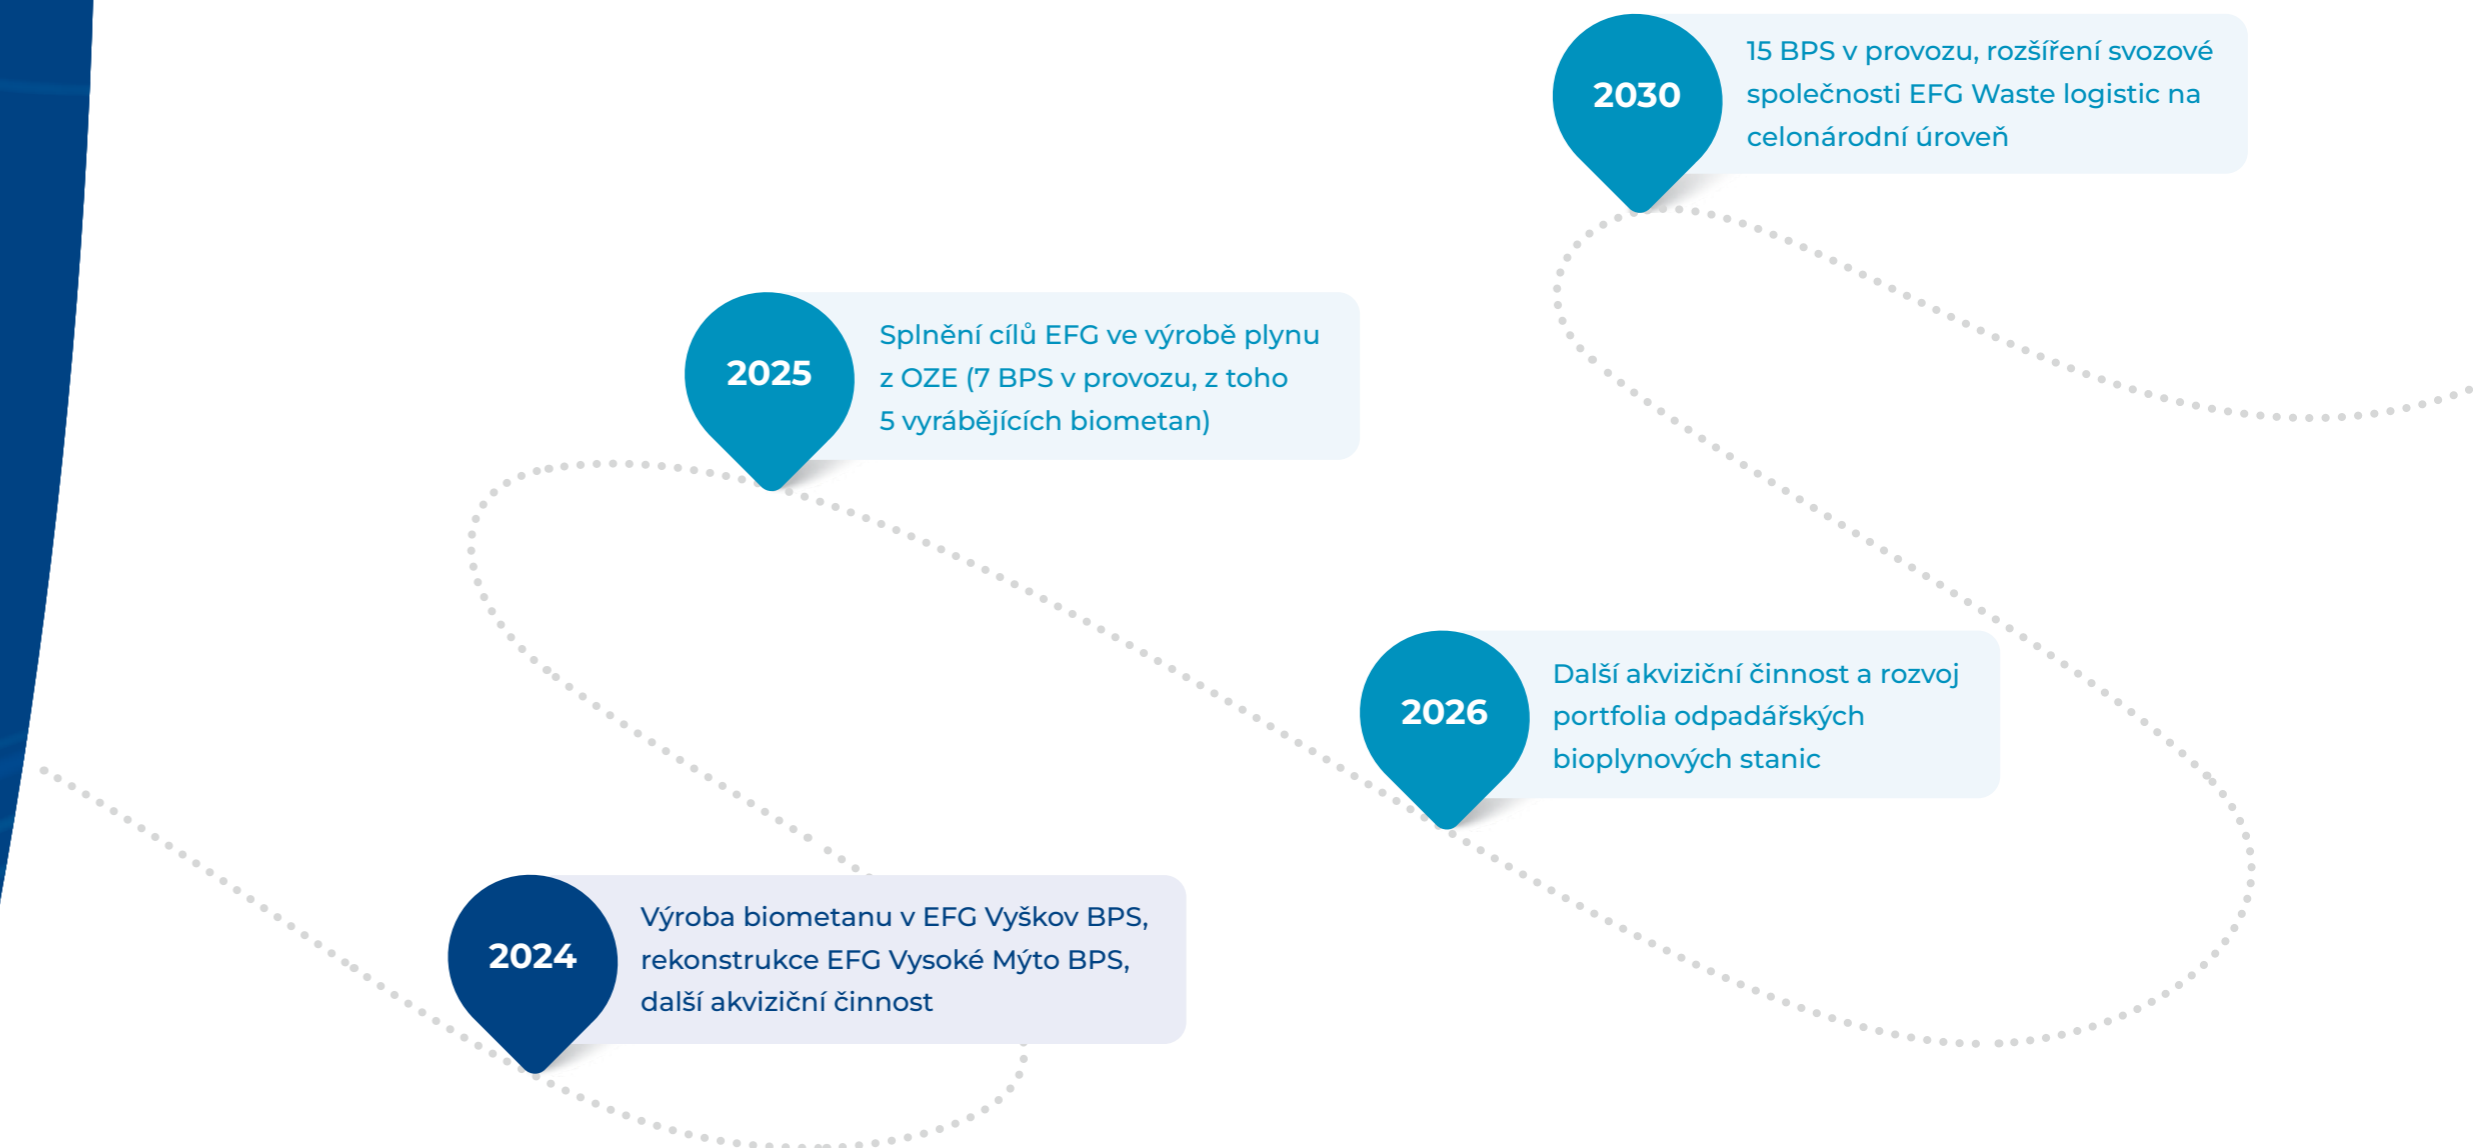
2030
15 BPS v provozu, rozšíření svozové společnosti EFG Waste logistic na celonárodní úroveň

2025
Splnění cílů EFG ve výrobě plynu z OZE (7 BPS v provozu, z toho 5 vyrábějících biometan)

2026
Další akviziční činnost a rozvoj portfolia odpadářských bioplynových stanic

2024
Výroba biometanu v EFG Vyškov BPS, rekonstrukce EFG Vysoké Mýto BPS, další akviziční činnost